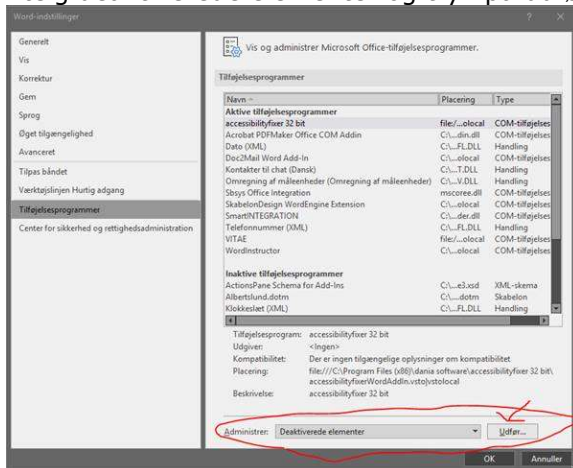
Word-indstillinger

?
X

Generelt
Vis
Korrektur
Gem
Sprog
Øget tilgængelighed
Avanceret
Tilpas båndet
Værktøjslinjen Hurtig adgang
Tilføjelsesprogrammer
Center for sikkerhed og rettighedsadministration

Vis og administrer Microsoft Office-tilføjelsesprogrammer.

Tilføjelsesprogrammer

| Navn ^ | Placering | Type |
|---|---|---|
| **Aktive tilføjelsesprogrammer** | | |
| accessibilityfixer 32 bit | file:/...olocal | COM-tilføjelses |
| Acrobat PDFMaker Office COM Addin | C:\...din.dll | COM-tilføjelses |
| Dato (XML) | C:\...FL.DLL | Handling |
| Doc2Mail Word Add-In | C:\...olocal | COM-tilføjelses |
| Kontakter til chat (Dansk) | C:\...T.DLL | Handling |
| Omregning af måleenheder (Omregning af måleenheder) | C:\...V.DLL | Handling |
| Sbsys Office Integration | mscoree.dll | COM-tilføjelses |
| SkabelonDesign WordEngine Extension | C:\...olocal | COM-tilføjelses |
| SmartINTEGRATION | C:\...der.dll | COM-tilføjelses |
| Telefonnummer (XML) | C:\...FL.DLL | Handling |
| VITAE | file:/...olocal | COM-tilføjelses |
| WordInstructor | C:\...olocal | COM-tilføjelses |
| **Inaktive tilføjelsesprogrammer** | | |
| ActionsPane Schema for Add-Ins | C:\...e3.xsd | XML-skema |
| Albertslund.dotm | C:\...dotm | Skabelon |
| Klokkeslæt (XML) | C:\...FL.DLL | Handling |

Tilføjelsesprogram: accessibilityfixer 32 bit
Udgiver: <Ingen>
Kompatibilitet: Der er ingen tilgængelige oplysninger om kompatibilitet
Placering: file:///C:\Program Files (x86)\dania software\accessibilityfixer 32 bit\accessibilityfixerWordAddIn.vsto|vstolocal
Beskrivelse: accessibilityfixer 32 bit

Administrer: Deaktiverede elementer
Udfør...

OK
Annuller